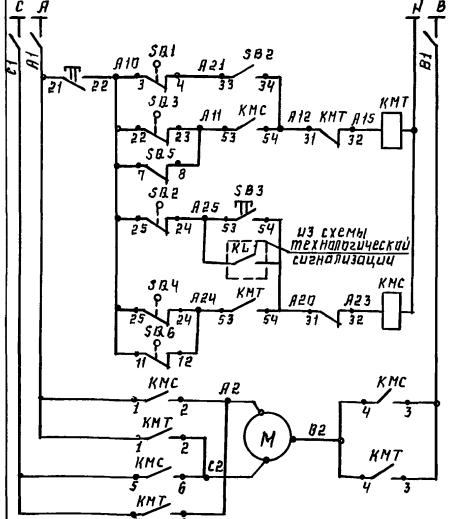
C
A
N
B
C1
A1
B1
21
22
A10
SQ1
3
4
A21
SB2
33
34
SQ3
22
23
A11
KMC
53
54
A12
KMT
31
32
A15
KMT
SB5
7
8
SQ2
25
24
A25
SB3
53
54
KL
из схемы технологической сигнализации
SQ4
25
24
A24
KMT
53
54
A20
31
32
A23
KMC
SQ6
11
12
KMC
1
2
A2
M
B2
KMC
4
3
KMT
1
2
C2
KMT
4
3
KMC
5
6
KMT